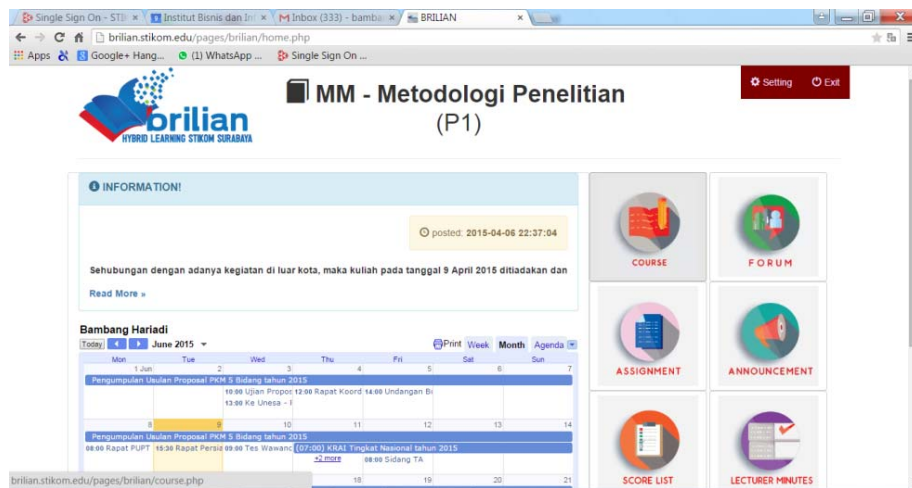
Single Sign On - STI ×
Institut Bisnis dan In ×
Inbox (333) - bamba ×
BRILIAN ×

brilian.stikom.edu/pages/brilian/home.php

Apps
Google+ Hang...
(1) WhatsApp ...
Single Sign On ...

brilian
HYBRID LEARNING STIKOM SURABAYA

MM - Metodologi Penelitian
(P1)

Setting
Exit

INFORMATION!

posted: 2015-04-06 22:37:04

Sehubungan dengan adanya kegiatan di luar kota, maka kuliah pada tanggal 9 April 2015 ditiadakan dan

Read More »

Bambang Hariadi

Today
June 2015
Print
Week
Month
Agenda

| Mon | Tue | Wed | Thu | Fri | Sat | Sun |
|---|---|---|---|---|---|---|
| 1 Jun | 2 | 3 | 4 | 5 | 6 | 7 |
| Pengumpulan Usulan Proposal PKM 5 Bidang tahun 2015 | | | | | | |
| | | 10:00 Ujian Propos | 12:00 Rapat Koord | 14:00 Undangan Bi | | |
| | | 13:00 Ke Unesa - I | | | | |
| 8 | 9 | 10 | 11 | 12 | 13 | 14 |
| Pengumpulan Usulan Proposal PKM 5 Bidang tahun 2015 | | | (07:00) KRAI Tingkat Nasional tahun 2015 | | | |
| 08:00 Rapat PUPT | 15:30 Rapat Persia | 09:00 Tes Wawanc | +2 more | 08:00 Sidang TA | | |
| | | | 18 | 19 | 20 | 21 |

COURSE
FORUM
ASSIGNMENT
ANNOUNCEMENT
SCORE LIST
LECTURER MINUTES

brilian.stikom.edu/pages/brilian/course.php